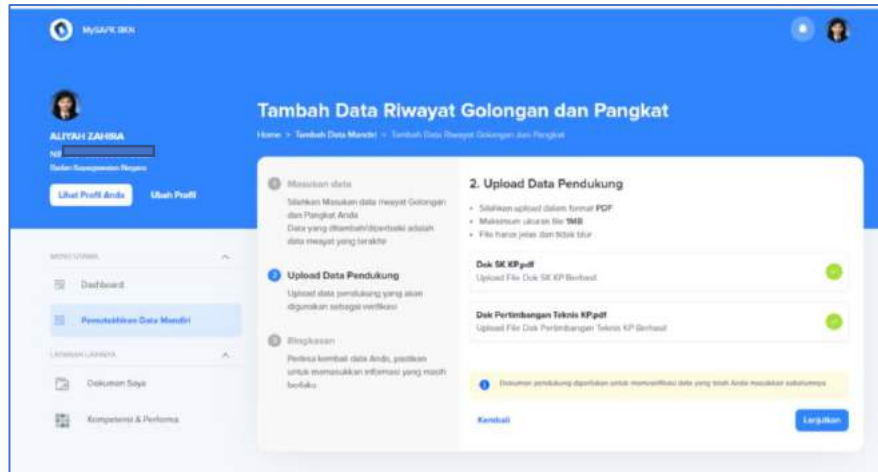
MySAPK BKN

ALIYAH ZAHRA

NIP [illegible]

Badan Kepegawaian Negara

Lihat Profil Anda

Ubah Profil

MENU UTAMA

Dashboard

Pemutakhiran Data Mandiri

LAYANAN LAINNYA

Dokumen Saya

Kompetensi & Performa

Tambah Data Riwayat Golongan dan Pangkat

Home > Tambah Data Mandiri > Tambah Data Riwayat Golongan dan Pangkat

1 Masukan data
Silahkan Masukan data riwayat Golongan dan Pangkat Anda
Data yang ditambah/diperbaiki adalah data riwayat yang terakhir

2 Upload Data Pendukung
Upload data pendukung yang akan digunakan sebagai verifikasi

3 Ringkasan
Periksa kembali data Anda, pastikan untuk memasukkan informasi yang masih berlaku

2. Upload Data Pendukung

• Silahkan upload dalam format PDF
• Maksimum ukuran file 1MB
• File harus jelas dan tidak blur

Dok SK KP.pdf
Upload File Dok SK KP Berhasil

Dok Pertimbangan Teknis KP.pdf
Upload File Dok Pertimbangan Teknis KP Berhasil

Dokumen pendukung diperlukan untuk memverifikasi data yang telah Anda masukkan sebelumnya

Kembali

Lanjutkan